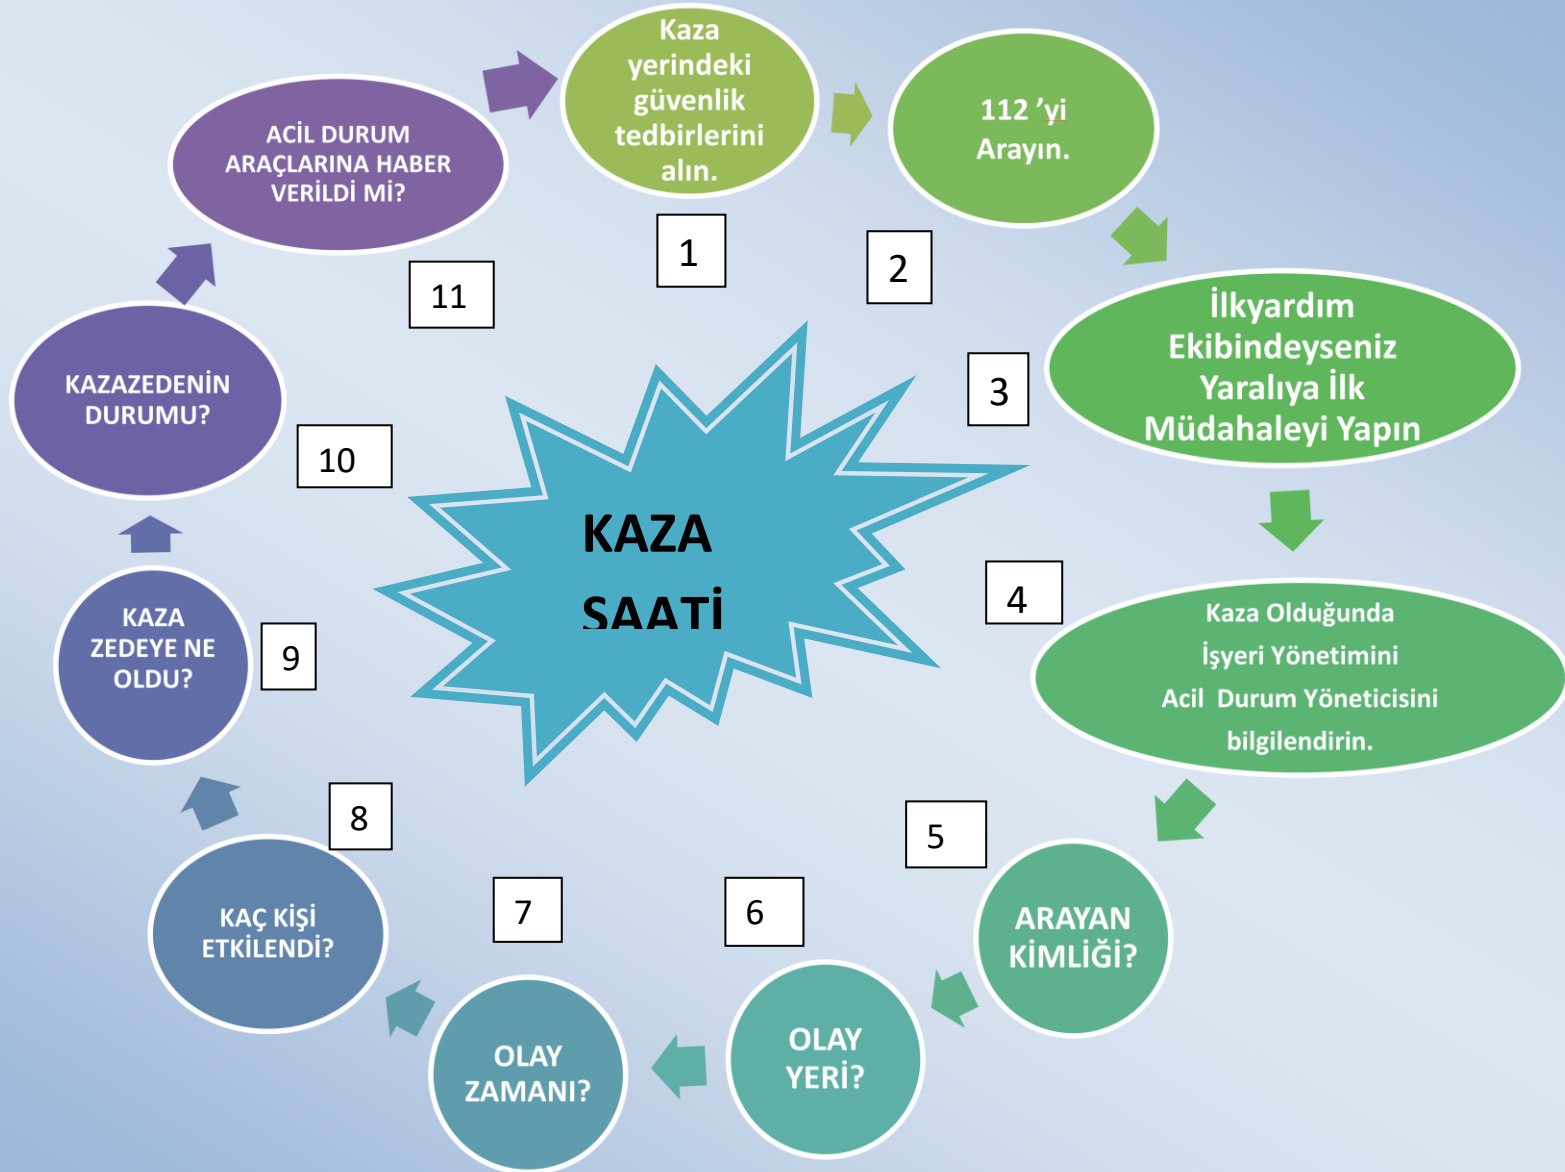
KAZA SAATİ

Kaza yerindeki güvenlik tedbirlerini alın.

1

112 'yi Arayın.

2

İlkyardım Ekibindeyseniz Yaralıya İlk Müdahaleyi Yapın

3

Kaza Olduğunda İşyeri Yönetimini Acil Durum Yöneticisini bilgilendirin.

4

ARAYAN KİMLİĞİ?

5

OLAY YERİ?

6

OLAY ZAMANI?

7

KAÇ KİŞİ ETKİLENDİ?

8

KAZA ZEDEYE NE OLDU?

9

KAZAZEDENİN DURUMU?

10

ACİL DURUM ARAÇLARINA HABER VERİLDİ Mİ?

11